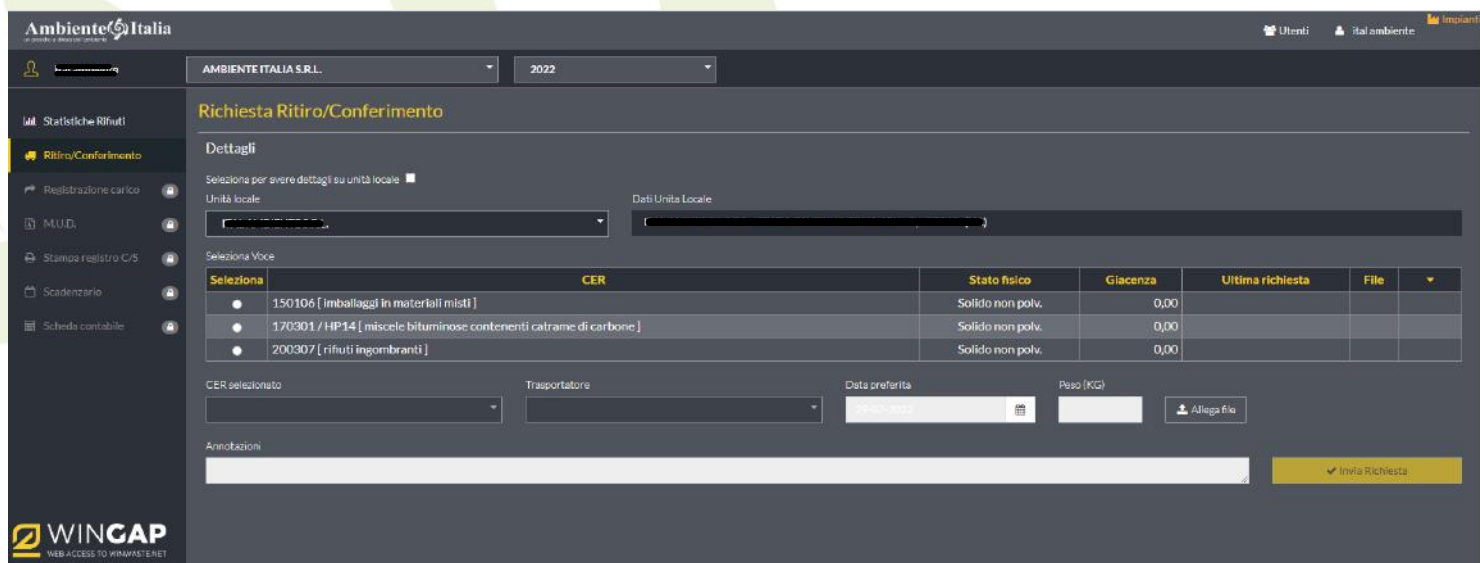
Ambiente Italia
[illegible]

Utenti ital ambiente Impianti

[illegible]

AMBIENTE ITALIA S.R.L.

2022

Statistiche Rifiuti
Ritiro/Conferimento
Registrazione carico
M.U.D.
Stampa registro C/S
Scadenzario
Scheda contabile

Richiesta Ritiro/Conferimento

Dettagli

Seleziona per avere dettagli su unità locale

Unità locale
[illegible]

Dati Unità Locale
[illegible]

Seleziona Voce

| Seleziona | CER | Stato fisico | Giacenza | Ultima richiesta | File |
|---|---|---|---|---|---|
| ● | 150106 [ imballaggi in materiali misti ] | Solido non polv. | 0,00 | | |
| ● | 170301 / HP14 [ miscele bituminose contenenti catrame di carbone ] | Solido non polv. | 0,00 | | |
| ● | 200307 [ rifiuti ingombranti ] | Solido non polv. | 0,00 | | |

CER selezionato

Trasportatore

Data preferita
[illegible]

Peso (KG)

Allega file

Annotazioni

✔ Invia Richiesta

WINCAP
WEB ACCESS TO WINWASTE.NET